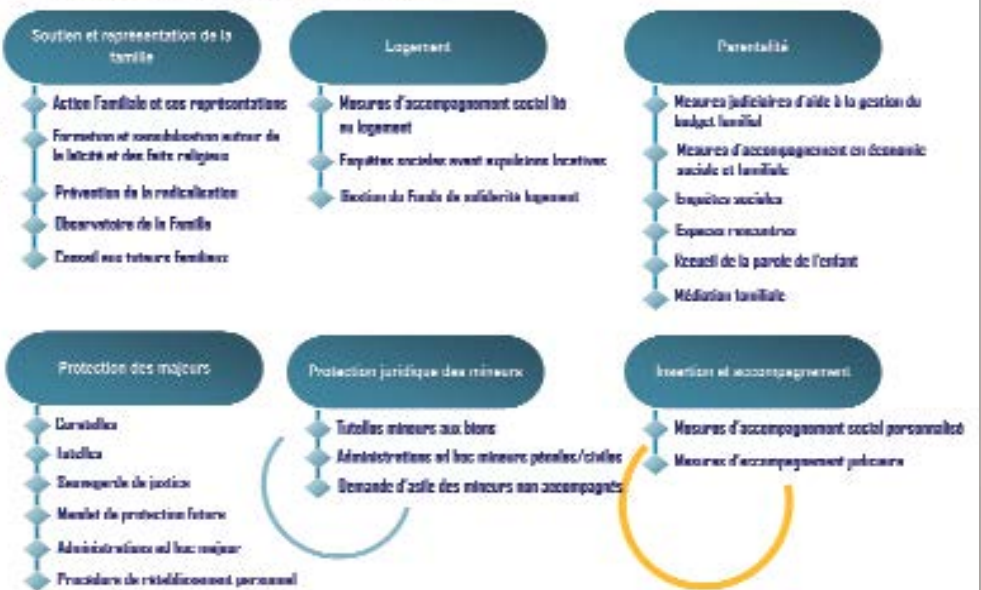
Soutien et représentation de la famille

Action Familiale et ses représentations

Formation et sensibilisation autour de la laïcité et des faits religieux

Prévention de la radicalisation

Observatoire de la Famille

Conseil aux tuteurs familiaux

Logement

Mesures d'accompagnement social lié au logement

Enquêtes sociales avant expulsions locatives

Gestion du Fonds de solidarité logement

Parentalité

Mesures judiciaires d'aide à la gestion du budget familial

Mesures d'accompagnement en économie sociale et familiale

Enquêtes sociales

Espaces rencontres

Recueil de la parole de l'enfant

Médiation familiale

Protection des majeurs

Curatelles

Tutelles

Sauvegarde de justice

Mandat de protection future

Administrations ad hoc majeur

Procédure de rétablissement personnel

Protection juridique des mineurs

Tutelles mineurs aux biens

Administrations ad hoc mineurs pénales/civiles

Demande d'asile des mineurs non accompagnés

Insertion et accompagnement

Mesures d'accompagnement social personnalisé

Mesures d'accompagnement judiciaire